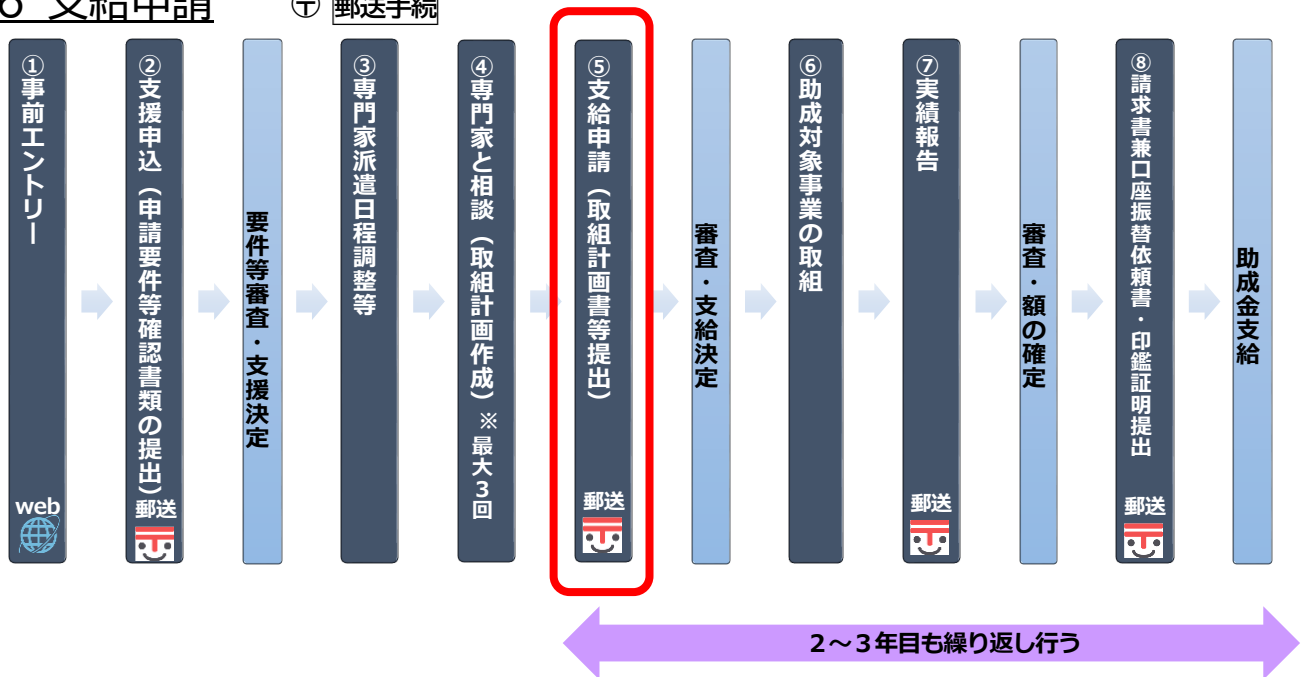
⑤ 支給申請　〒 郵送手続

①事前エントリー
web

②支援申込（申請要件等確認書類の提出）
郵送

要件等審査・支援決定

③専門家派遣日程調整等

④専門家と相談（取組計画作成）※最大３回

⑤支給申請（取組計画書等提出）
郵送

審査・支給決定

⑥助成対象事業の取組

⑦実績報告
郵送

審査・額の確定

⑧請求書兼口座振替依頼書・印鑑証明提出
郵送

助成金支給

２～３年目も繰り返し行う